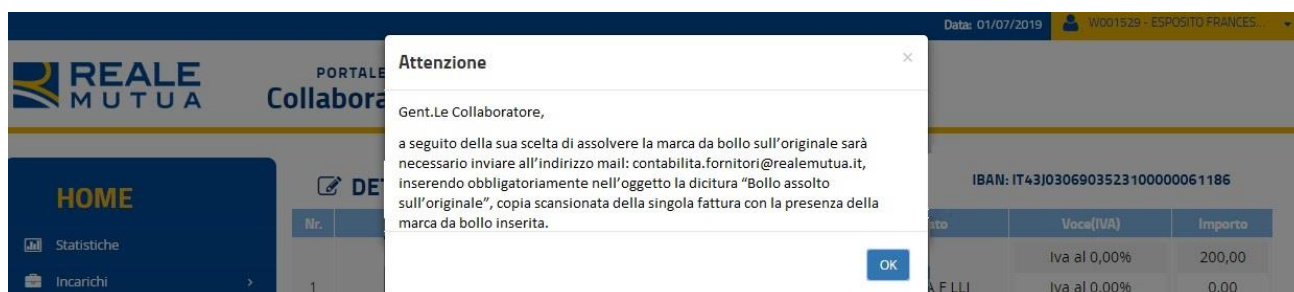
Data: 01/07/2019 W001529 - ESPOSITO FRANCES...

REALE MUTUA

PORTALE
Collabora

HOME

Statistiche

Incarichi

DET

Nr.

1

IBAN: IT43J0306903523100000061186

Voce(IVA) | Importo

Iva al 0,00% 200,00

Iva al 0,00% 0,00

Attenzione

×

Gent.Le Collaboratore,

a seguito della sua scelta di assolvere la marca da bollo sull'originale sarà necessario inviare all'indirizzo mail: contabilita.fornitori@realemutua.it, inserendo obbligatoriamente nell'oggetto la dicitura "Bollo assolto sull'originale", copia scansionata della singola fattura con la presenza della marca da bollo inserita.

OK